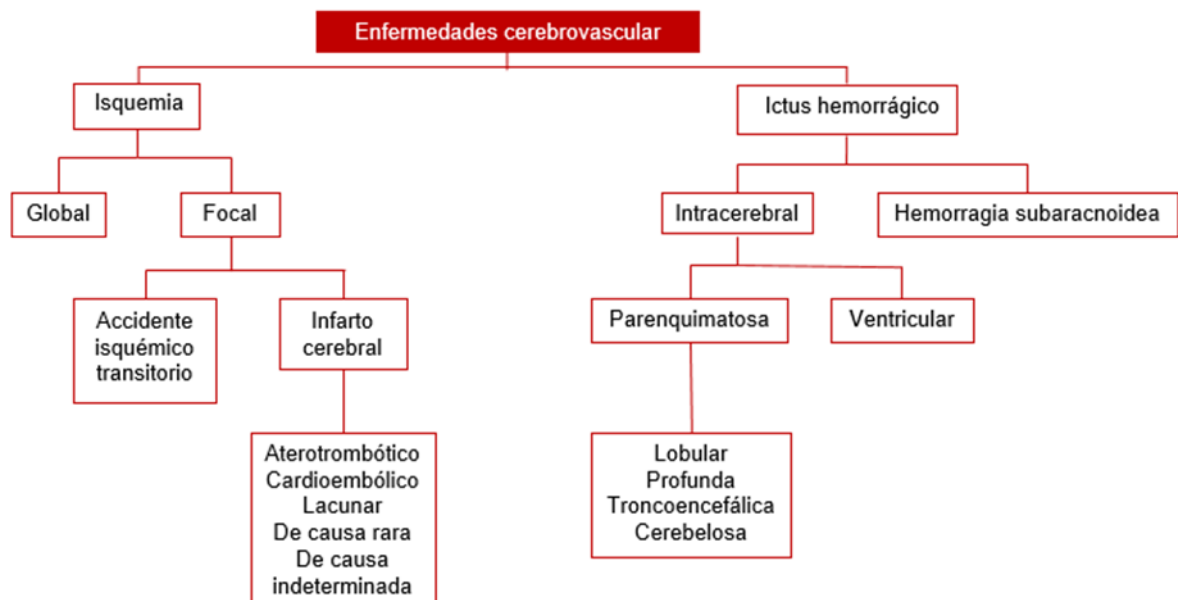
Enfermedades cerebrovascular

Isquemia

Ictus hemorrágico

Global

Focal

Intracerebral

Hemorragia subaracnoidea

Accidente isquémico transitorio

Infarto cerebral

Parenquimatosa

Ventricular

Aterotrombótico
Cardioembólico
Lacunar
De causa rara
De causa indeterminada

Lobular
Profunda
Troncoencefálica
Cerebelosa